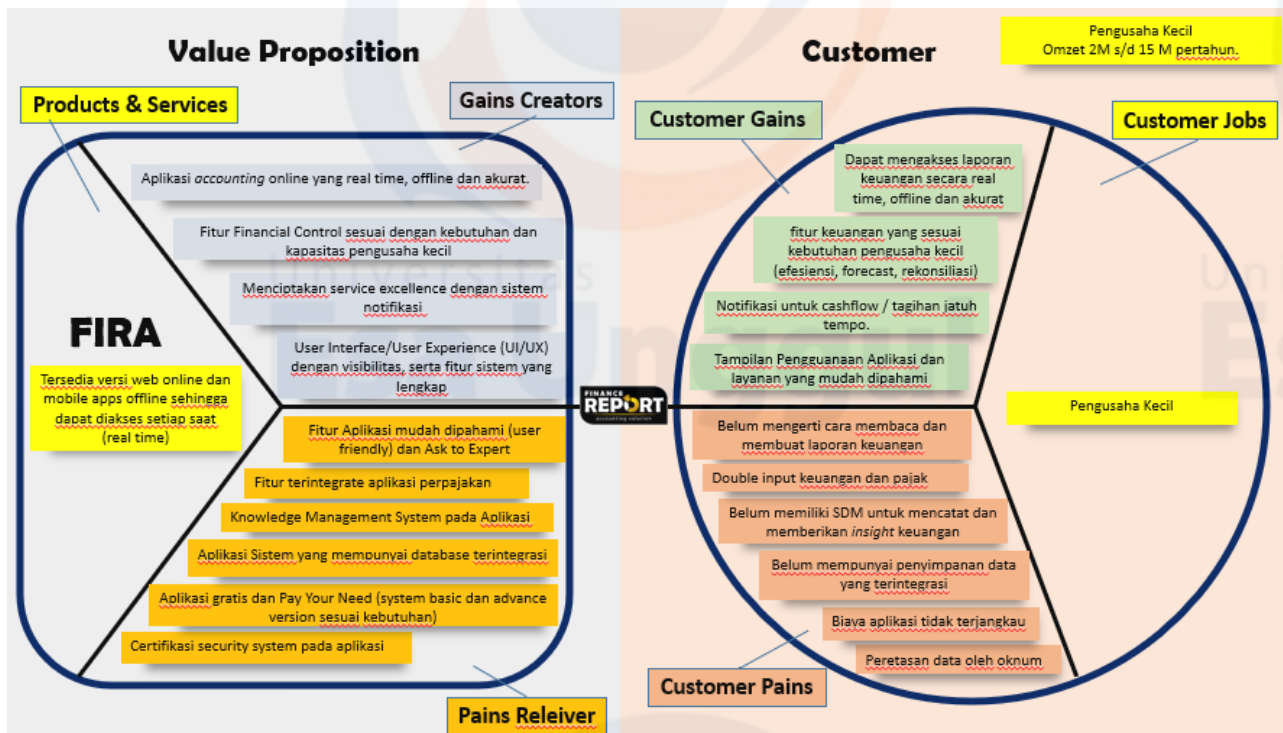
Value Proposition

Customer

Pengusaha Kecil
Omzet 2M s/d 15 M pertahun.

Products & Services

Gains Creators

Customer Gains

Customer Jobs

Aplikasi *accounting* online yang real time, offline dan akurat.

Fitur Financial Control sesuai dengan kebutuhan dan kapasitas pengusaha kecil

Menciptakan service excellence dengan sistem notifikasi

User Interface/User Experience (UI/UX) dengan visibilitas, serta fitur sistem yang lengkap

FIRA

Tersedia versi web online dan mobile apps offline sehingga dapat diakses setiap saat (real time)

Dapat mengakses laporan keuangan secara real time, offline dan akurat

fitur keuangan yang sesuai kebutuhan pengusaha kecil (efesiensi, forecast, rekonsiliasi)

Notifikasi untuk cashflow / tagihan jatuh tempo.

Tampilan Pengguanaan Aplikasi dan layanan yang mudah dipahami

FINANCE REPORT accounting solution

Pengusaha Kecil

Fitur Aplikasi mudah dipahami (user friendly) dan Ask to Expert

Fitur terintegrate aplikasi perpajakan

Knowledge Management System pada Aplikasi

Aplikasi Sistem yang mempunyai database terintegrasi

Aplikasi gratis dan Pay Your Need (system basic dan advance version sesuai kebutuhan)

Certifikasi security system pada aplikasi

Belum mengerti cara membaca dan membuat laporan keuangan

Double input keuangan dan pajak

Belum memiliki SDM untuk mencatat dan memberikan *insight* keuangan

Belum mempunyai penyimpanan data yang terintegrasi

Biaya aplikasi tidak terjangkau

Peretasan data oleh oknum

Customer Pains

Pains Releiver